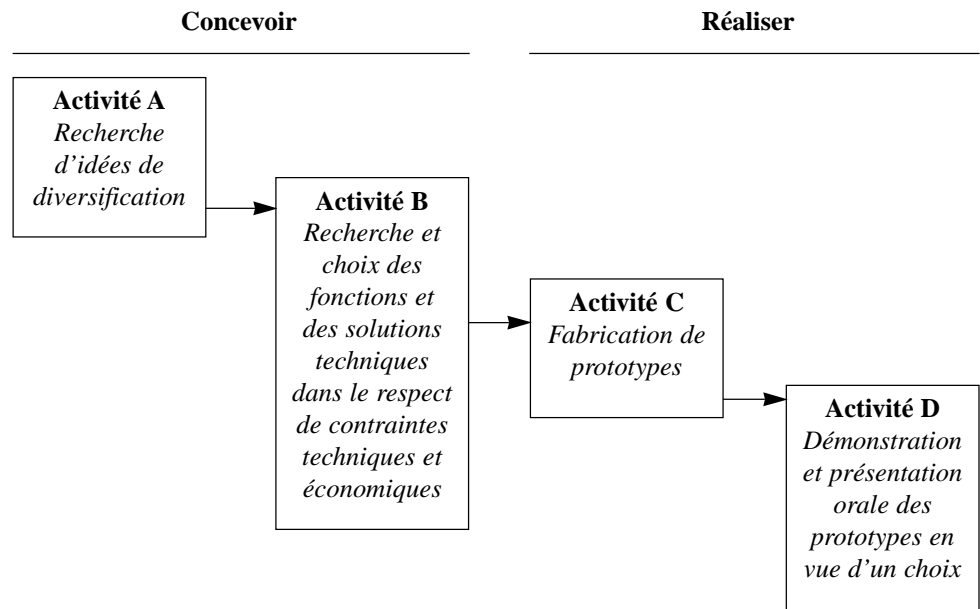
Concevoir

Réaliser

Activité A
Recherche d'idées de diversification

Activité B
Recherche et choix des fonctions et des solutions techniques dans le respect de contraintes techniques et économiques

Activité C
Fabrication de prototypes

Activité D
Démonstration et présentation orale des prototypes en vue d'un choix